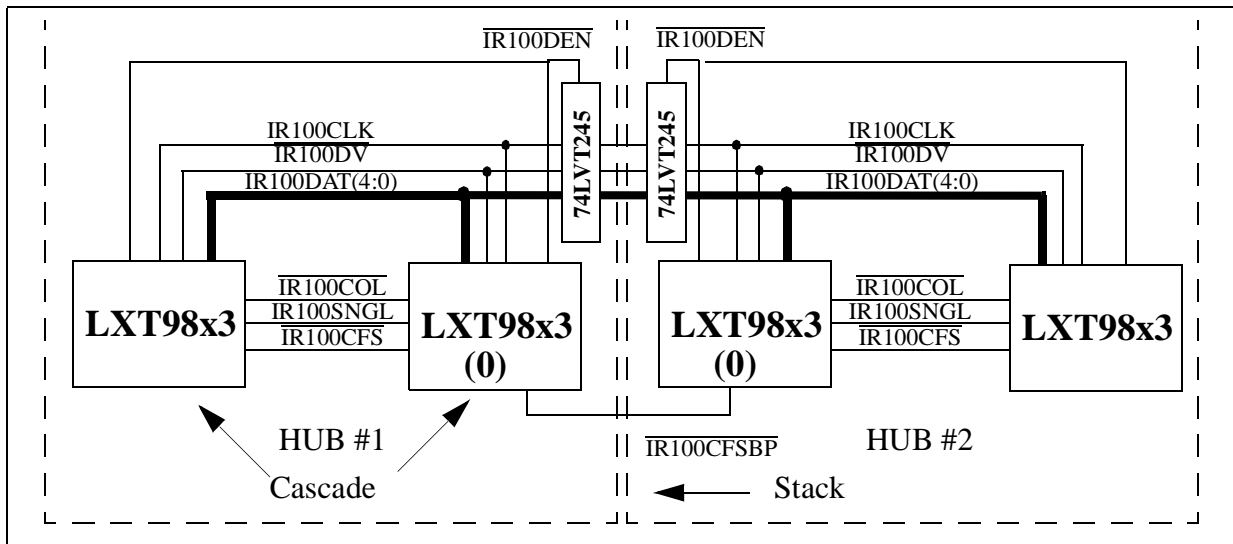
$\overline{IR100DEN}$

$\overline{IR100DEN}$

IR100CLK
$\overline{IR100DV}$
IR100DAT(4:0)

74LVT245

74LVT245

IR100CLK
$\overline{IR100DV}$
IR100DAT(4:0)

LXT98x3

$\overline{IR100COL}$
IR100SNGL
$\overline{IR100CFS}$

LXT98x3
(0)

LXT98x3
(0)

$\overline{IR100COL}$
IR100SNGL
$\overline{IR100CFS}$

LXT98x3

HUB #1

Cascade

$\overline{IR100CFSBP}$

HUB #2

Stack